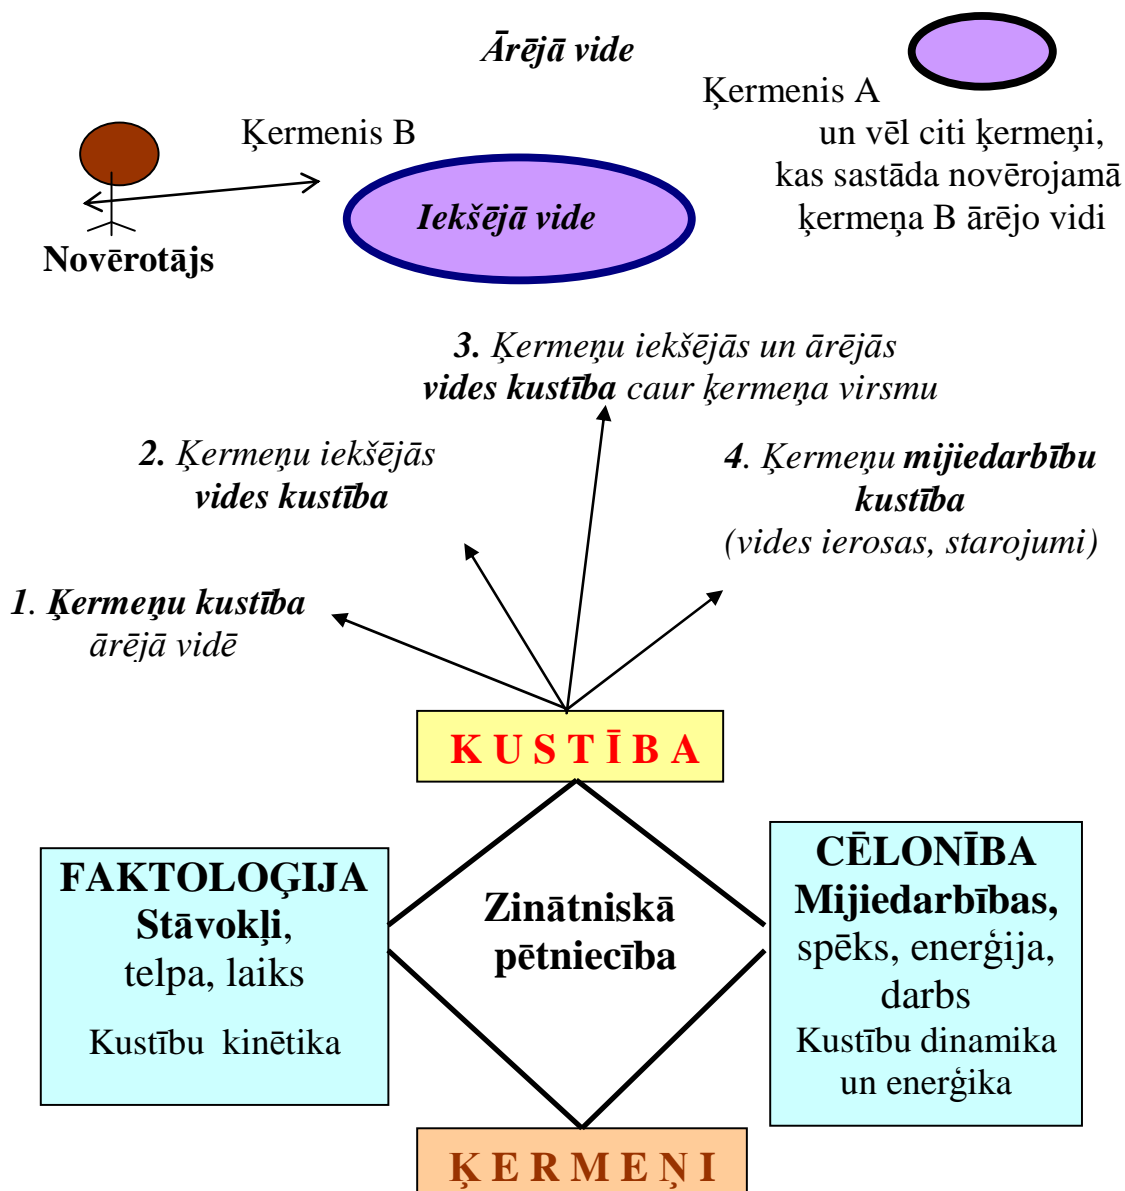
Ārējā vide

Ķermenis A

un vēl citi ķermeņi, kas sastāda novērojamā ķermeņa B ārējo vidi

Ķermenis B

Iekšējā vide

Novērotājs

3. Ķermeņu iekšējās un ārējās vides kustība caur ķermeņa virsmu

2. Ķermeņu iekšējās vides kustība

4. Ķermeņu mijiedarbību kustība (vides ierosas, starojumi)

1. Ķermeņu kustība ārējā vidē

KUSTĪBA

FAKTOLOĢIJA Stāvokļi, telpa, laiks

Kustību kinētika

Zinātniskā pētniecība

CĒLONĪBA Mijiedarbības, spēks, enerģija, darbs

Kustību dinamika un enerģika

ĶERMEŅI